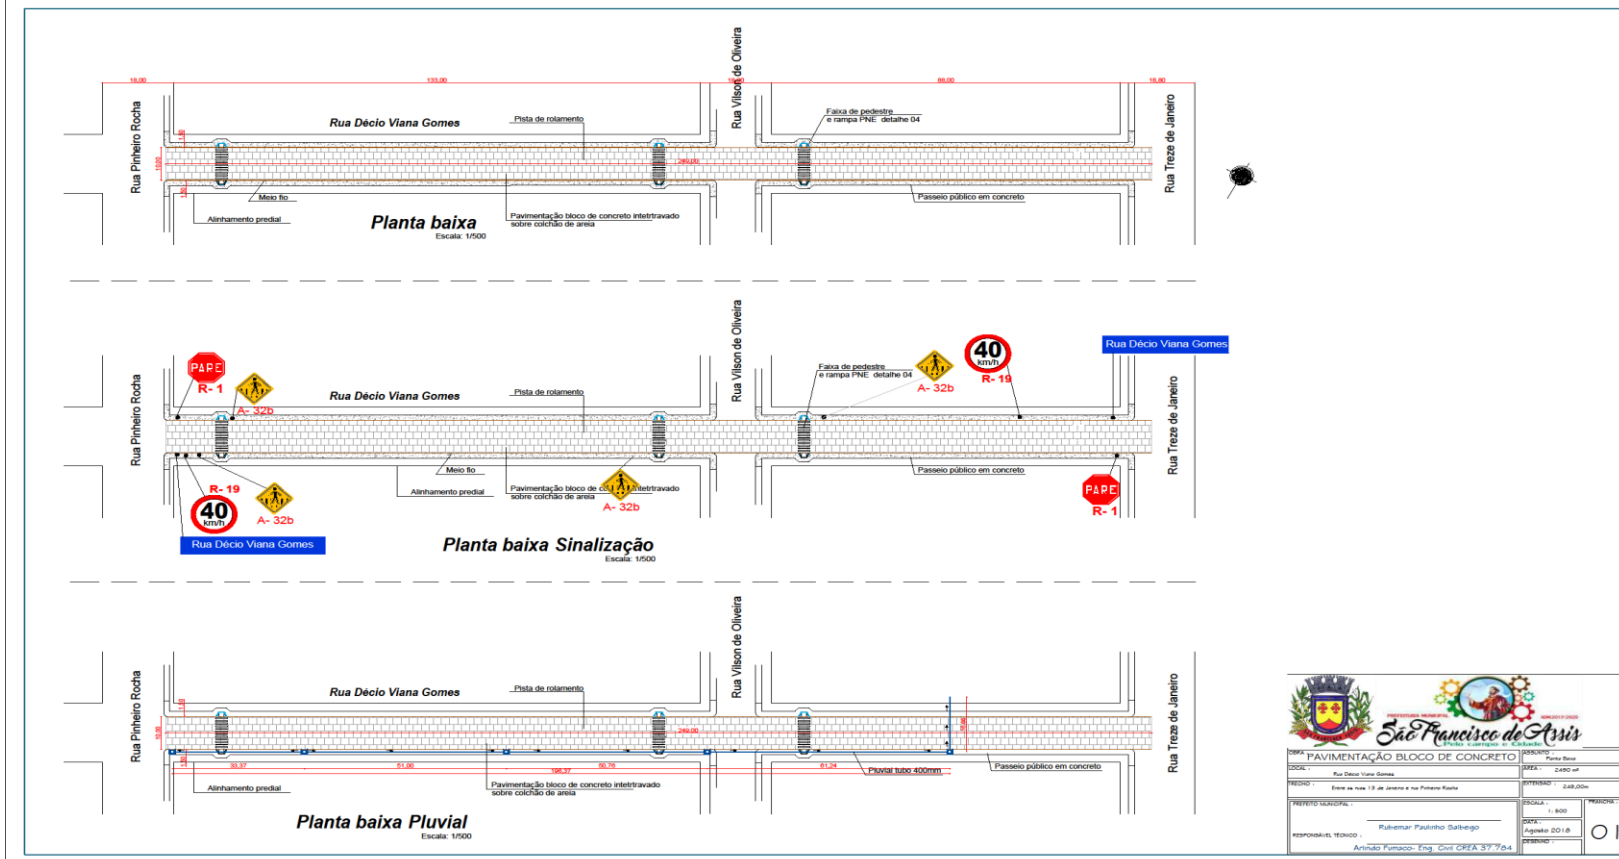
18,00 133,00 10,00 88,00 18,00

Rua Vilson de Oliveira

Rua Pinheiro Rocha

Rua Décio Viana Gomes

Pista de rolamento

Faixa de pedestre e rampa PNE detalhe 04

Rua Treze de Janeiro

249,00

Meio fio

Alinhamento predial

Pavimentação bloco de concreto intertravado sobre colchão de areia

Passeio público em concreto

Planta baixa
Escala: 1/500

Rua Vilson de Oliveira

Rua Décio Viana Gomes

PARE
R- 1

A- 32b

Rua Pinheiro Rocha

Rua Décio Viana Gomes

Pista de rolamento

Faixa de pedestre e rampa PNE detalhe 04

A- 32b

40 km/h
R- 19

Rua Treze de Janeiro

Meio fio

Alinhamento predial

Pavimentação bloco de concreto intertravado sobre colchão de areia

Passeio público em concreto

R- 19
40 km/h

A- 32b

A- 32b

PARE
R- 1

Rua Décio Viana Gomes

Planta baixa Sinalização
Escala: 1/500

Rua Vilson de Oliveira

Rua Pinheiro Rocha

Rua Décio Viana Gomes

Pista de rolamento

249,00

33,37 51,00 50,76 61,24

198,37

Pluvial tubo 400mm

Passeio público em concreto

Rua Treze de Janeiro

Alinhamento predial

Pavimentação bloco de concreto intertravado sobre colchão de areia

Planta baixa Pluvial
Escala: 1/500

PREFEITURA MUNICIPAL
São Francisco de Assis
Pelo campo e Cidade

OBRA: PAVIMENTAÇÃO BLOCO DE CONCRETO
ASSUNTO: Planta Baixa
LOCAL: Rua Décio Viana Gomes
ÁREA: 2490 m²
TRECHO: Entre as ruas 13 de Janeiro e rua Pinheiro Rocha
EXTENSÃO: 249,00m
PREFEITO MUNICIPAL: Rubemar Paulinho Salbego
ESCALA: 1:500
PRANCHA:
DATA: Agosto 2018
RESPONSÁVEL TÉCNICO: Arindo Fumaco- Eng. Civil CREA 37.764
DESENHO: